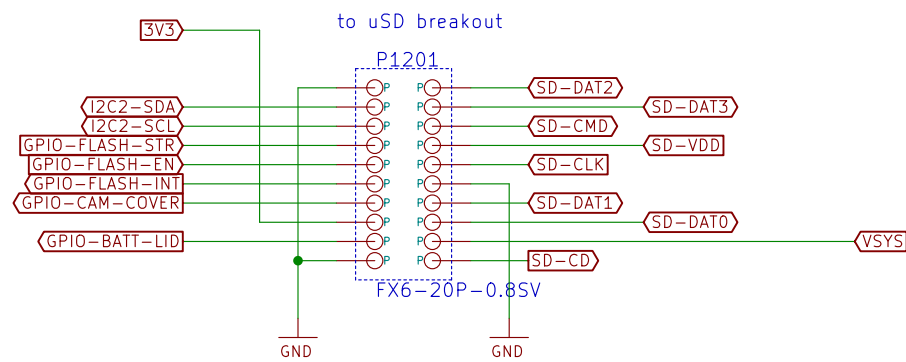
3V3

to uSD breakout

P1201

I2C2-SDA
I2C2-SCL
GPIO-FLASH-STR
GPIO-FLASH-EN
GPIO-FLASH-INT
GPIO-CAM-COVER
GPIO-BATT-LID

P P
P P
P P
P P
P P
P P
P P
P P
P P
P P

SD-DAT2
SD-DAT3
SD-CMD
SD-VDD
SD-CLK
SD-DAT1
SD-DAT0
VSYS
SD-CD

FX6-20P-0.8SV

GND
GND